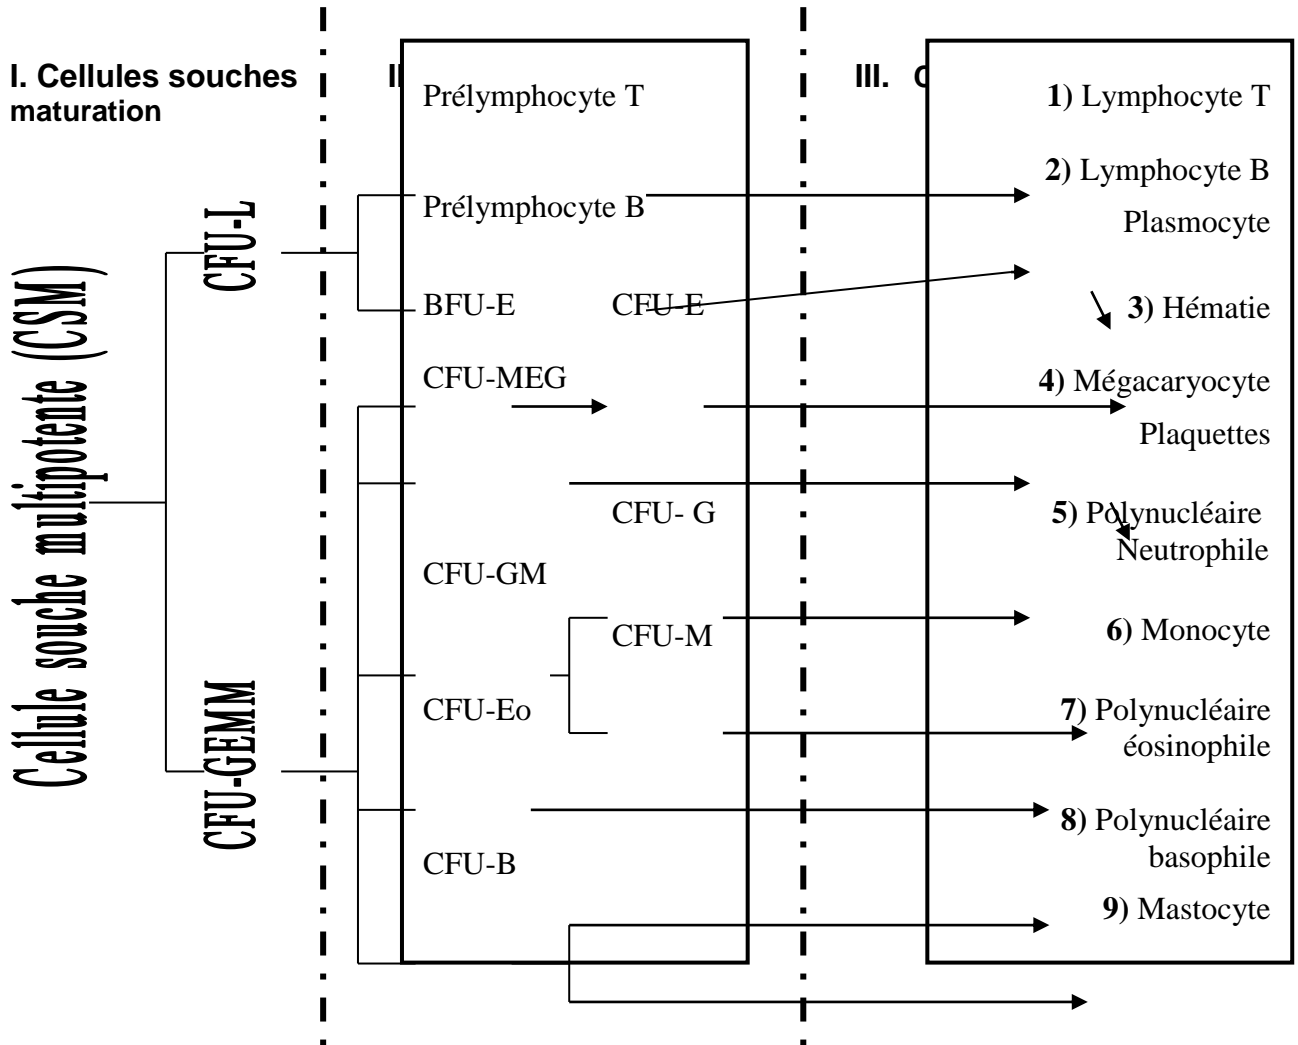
I. Cellules souches maturation

II

III. C

Cellule souche multipotente (CSM)

CFU-L

CFU-GEMM

Prélymphocyte T

Prélymphocyte B

BFU-E CFU-E

CFU-MEG

CFU- G

CFU-GM

CFU-M

CFU-Eo

CFU-B

1) Lymphocyte T

2) Lymphocyte B

Plasmocyte

3) Hématie

4) Mégacaryocyte

Plaquettes

5) Polynucléaire Neutrophile

6) Monocyte

7) Polynucléaire éosinophile

8) Polynucléaire basophile

9) Mastocyte